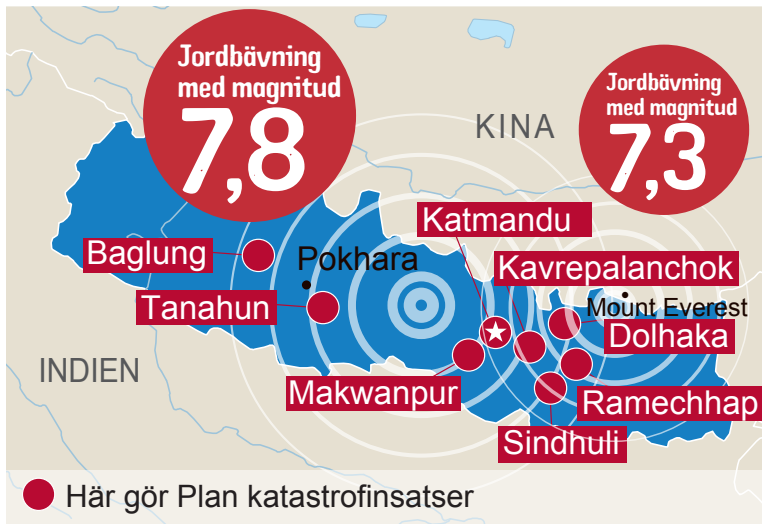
Jordbävning med magnitud
7,8

Jordbävning med magnitud
7,3

KINA

INDIEN

Baglung
Pokhara
Tanahun
Katmandu
Kavrepalanchok
Mount Everest
Dolhaka
Makwanpur
Ramechhap
Sindhuli

Här gör Plan katastrofinsatser